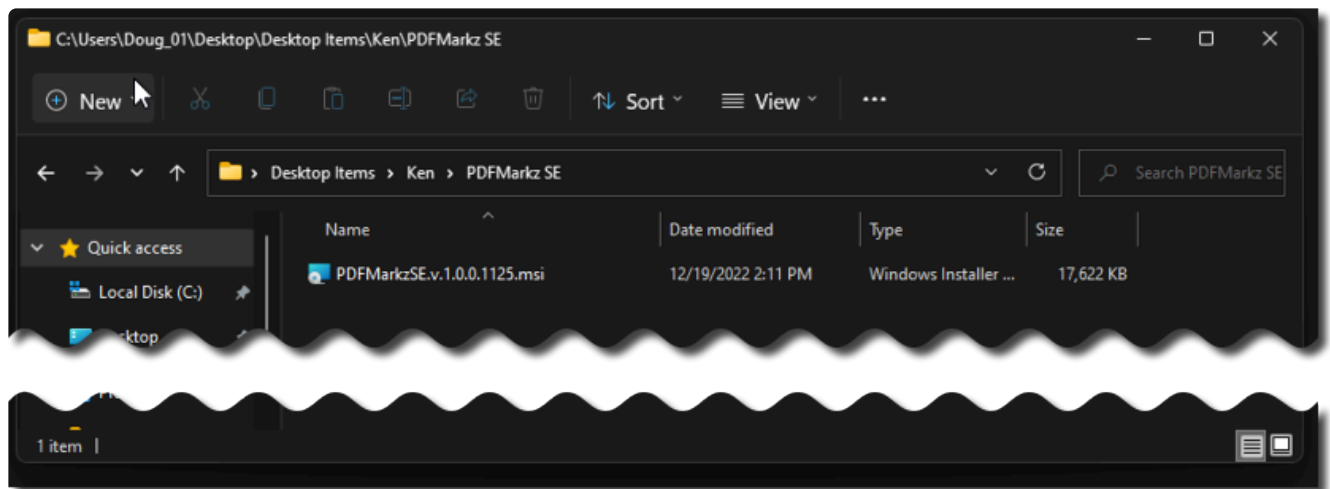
C:\Users\Doug_01\Desktop\Desktop Items\Ken\PDFMarkz SE

New

Sort

View

...

Desktop Items > Ken > PDFMarkz SE

Search PDFMarkz SE

Quick access

Local Disk (C:)

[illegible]ktop

| Name | Date modified | Type | Size |
|---|---|---|---|
| PDFMarkzSE.v.1.0.0.1125.msi | 12/19/2022 2:11 PM | Windows Installer ... | 17,622 KB |

1 item